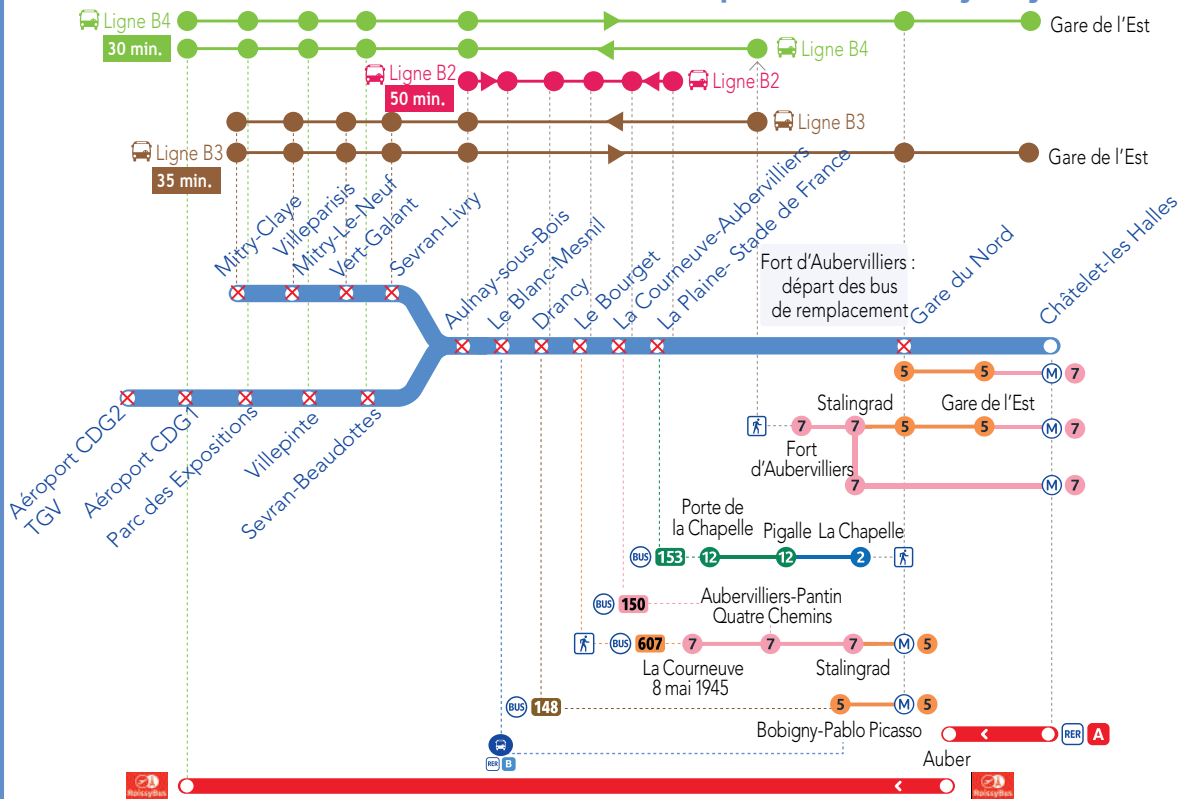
Ligne B4
30 min.
Gare de l'Est
Ligne B4
Ligne B2
50 min.
Ligne B2
Ligne B3
Ligne B3
35 min.
Gare de l'Est

Mitry-Claye
Villeparisis
Mitry-Le-Neuf
Vert-Galant
Sevran-Livry
Aulnay-sous-Bois
Le Blanc-Mesnil
Drancy
Le Bourget
La Courneuve-Aubervilliers
La Plaine-Stade de France
Fort d'Aubervilliers : départ des bus de remplacement
Gare du Nord
Châtelet-les Halles

Aéroport CDG2 TGV
Aéroport CDG1
Parc des Expositions
Villepinte
Sevran-Beaudottes

5 5 M 7
Stalingrad
Gare de l'Est
7 7 5 5 M 7
Fort d'Aubervilliers
7 M 7
Porte de la Chapelle
Pigalle
La Chapelle
BUS 153 12 12 2
BUS 150
Aubervilliers-Pantin Quatre Chemins
BUS 607 7 7 7 M 5
La Courneuve 8 mai 1945
Stalingrad
BUS 148 5 M 5
Bobigny-Pablo Picasso
RER A
RER B
Auber
RoissyBus
RoissyBus